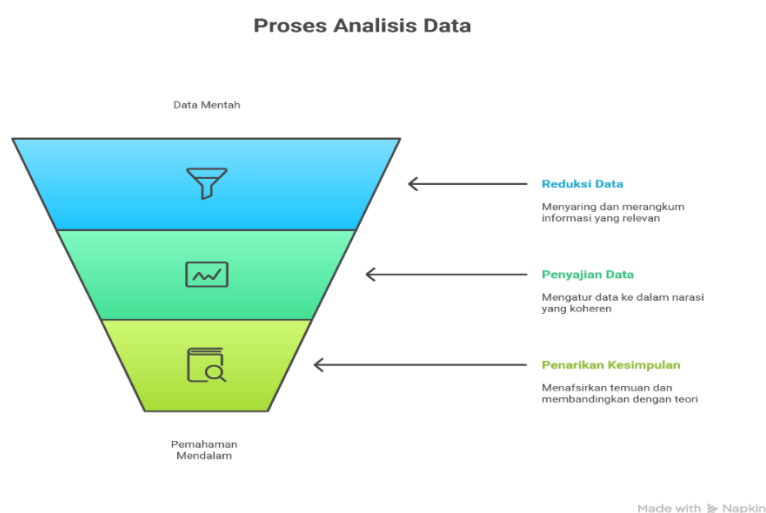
Proses Analisis Data

Data Mentah

Reduksi Data

Menyaring dan merangkum informasi yang relevan

Penyajian Data

Mengatur data ke dalam narasi yang koheren

Penarikan Kesimpulan

Menafsirkan temuan dan membandingkan dengan teori

Pemahaman Mendalam

Made with Napkin